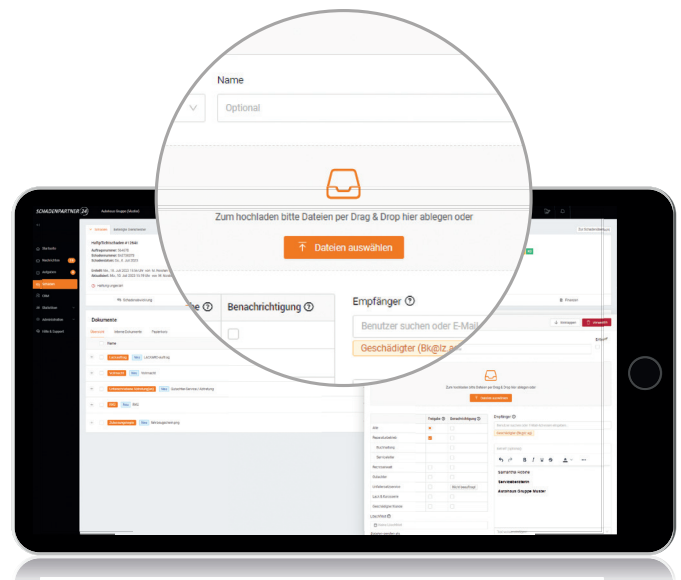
Name

Optional

Zum hochladen bitte Dateien per Drag & Drop hier ablegen oder

Dateien auswählen

Benachrichtigung ⓘ

Empfänger ⓘ

Benutzer suchen oder E-Ma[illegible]

Geschädigter (Bk@lz a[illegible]

SCHADENPARTNER 24

Dokumente

Zum hochladen bitte Dateien per Drag & Drop hier ablegen oder

Empfänger ⓘ

Geschädigter (Bk@lz ag)

Samantha Kühne

Servicebereich

Autohaus Gruppe Muster